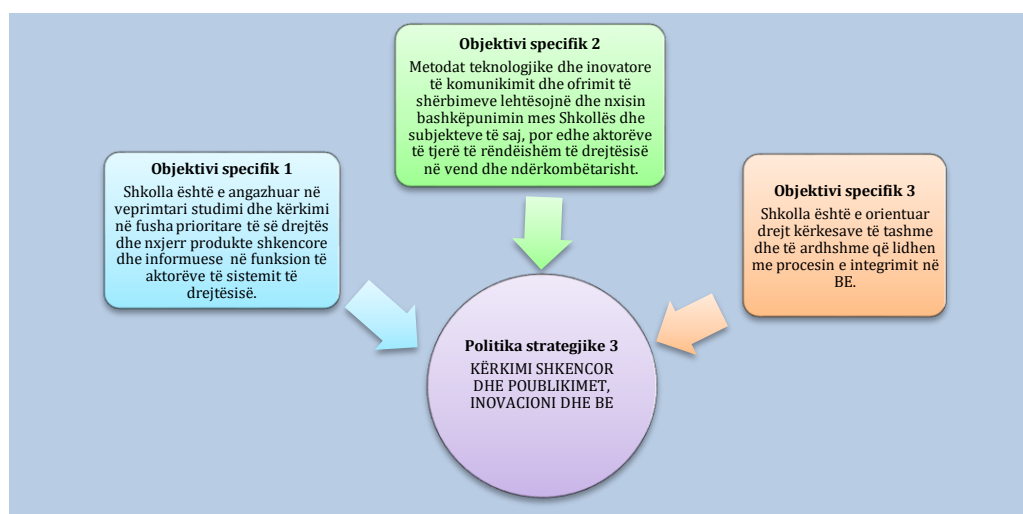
Objektivi specifik 1

Shkolla është e angazhuar në veprimtari studimi dhe kërkimi në fusha prioritare të së drejtës dhe nxjerr produkte shkencore dhe informuese në funksion të aktorëve të sistemit të drejtësisë.

Objektivi specifik 2

Metodat teknologjike dhe inovatore të komunikimit dhe ofrimit të shërbimeve lehtësojnë dhe nxisin bashkëpunimin mes Shkollës dhe subjekteve të saj, por edhe aktorëve të tjerë të rëndëishëm të drejtësisë në vend dhe ndërkombëtarisht.

Objektivi specifik 3

Shkolla është e orientuar drejt kërkesave të tashme dhe të ardhshme që lidhen me procesin e integrimit në BE.

Politika strategjike 3

KËRKIMI SHKENCOR DHE POUBLIKIMET, INOVACIONI DHE BE